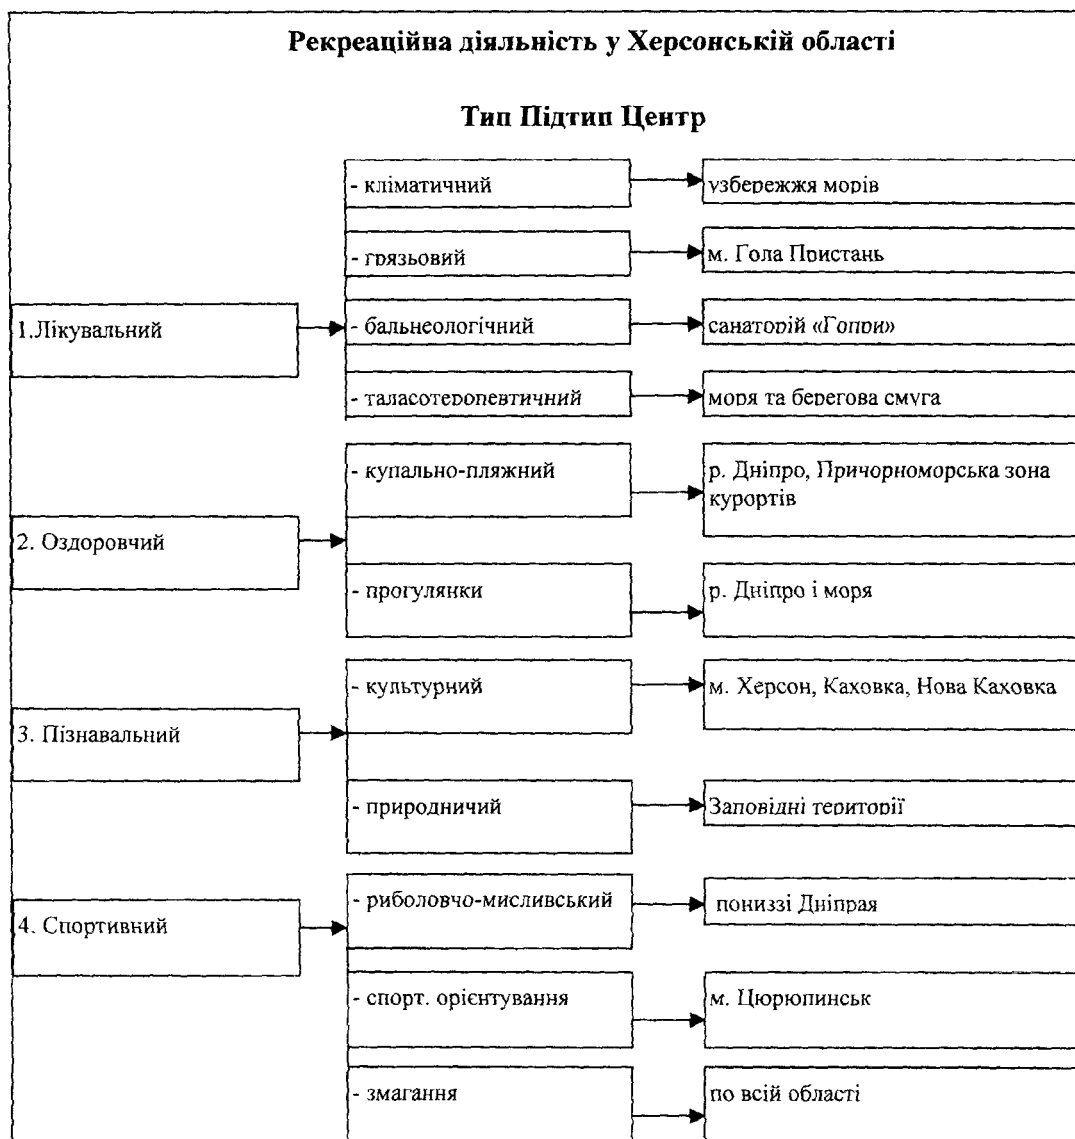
Рекреаційна діяльність у Херсонській області

Тип Підтип Центр

1.Лікувальний

- кліматичний

узбережжя морів

- грязьовий

м. Гола Пристань

- бальнеологічний

санаторій «Гопри»

- таласотеропевтичний

моря та берегова смуга

2. Оздоровчий

- купально-пляжний

р. Дніпро, Причорноморська зона курортів

- прогулянки

р. Дніпро і моря

3. Пізнавальний

- культурний

м. Херсон, Каховка, Нова Каховка

- природничий

Заповідні території

4. Спортивний

- риболовчо-мисливський

пониззі Дніпрая

- спорт. орієнтування

м. Цюрюпинськ

- змагання

по всій області